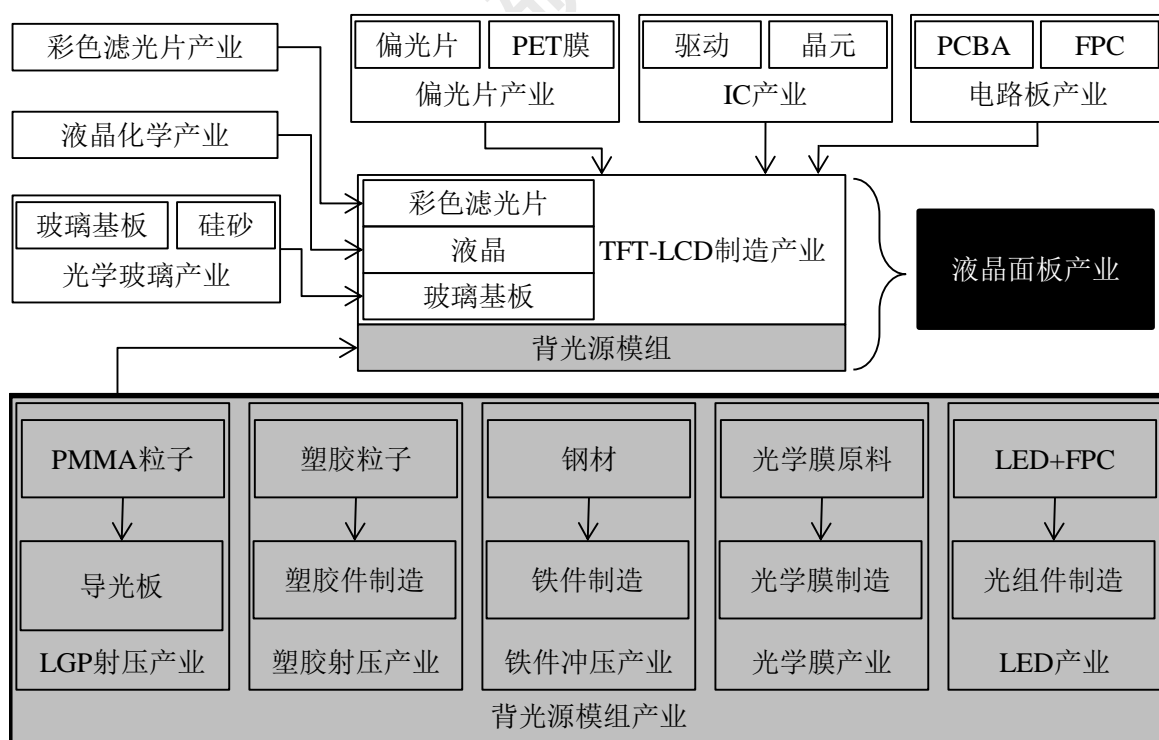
彩色滤光片产业

液晶化学产业

玻璃基板　硅砂
光学玻璃产业

偏光片　PET膜
偏光片产业

驱动　晶元
IC产业

PCBA　FPC
电路板产业

彩色滤光片
液晶
玻璃基板
TFT-LCD制造产业
背光源模组

液晶面板产业

PMMA粒子
导光板
LGP射压产业

塑胶粒子
塑胶件制造
塑胶射压产业

钢材
铁件制造
铁件冲压产业

光学膜原料
光学膜制造
光学膜产业

LED+FPC
光组件制造
LED产业

背光源模组产业